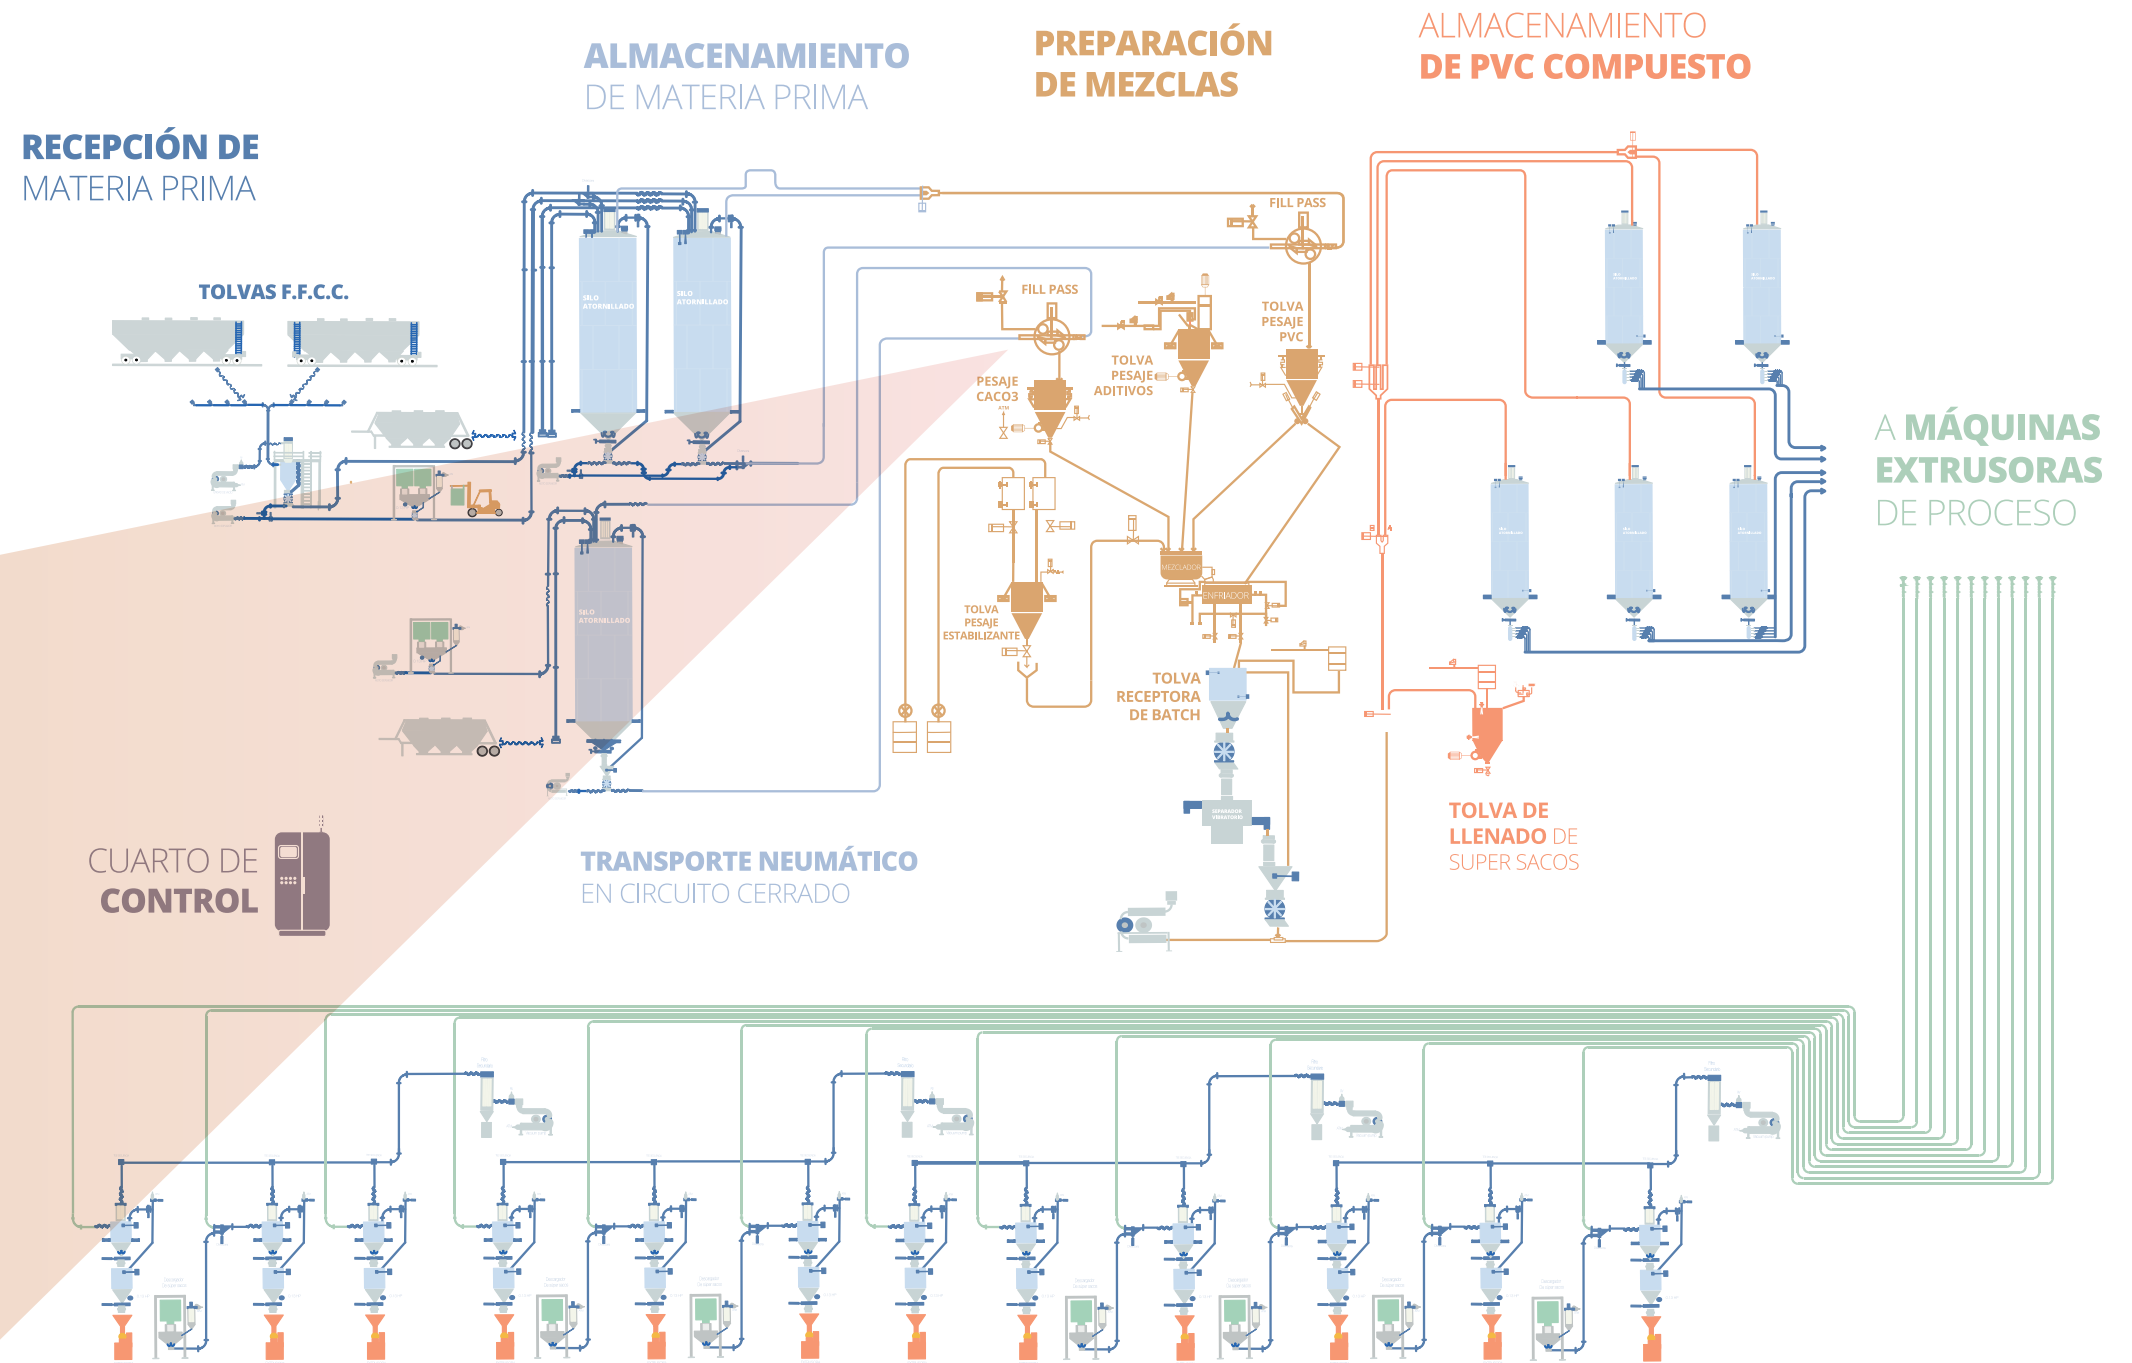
ALMACENAMIENTO DE MATERIA PRIMA

PREPARACIÓN DE MEZCLAS

ALMACENAMIENTO DE PVC COMPUESTO

RECEPCIÓN DE MATERIA PRIMA

TOLVAS F.F.C.C.

SILO ATORNILLADO

SILO ATORNILLADO

SILO ATORNILLADO

FILL PASS

FILL PASS

TOLVA PESAJE PVC

TOLVA PESAJE ADITIVOS

PESAJE CACO3

TOLVA PESAJE ESTABILIZANTE

MEZCLADOR

ENFRIADOR

TOLVA RECEPTORA DE BATCH

A MÁQUINAS EXTRUSORAS DE PROCESO

TOLVA DE LLENADO DE SUPER SACOS

CUARTO DE CONTROL

TRANSPORTE NEUMÁTICO EN CIRCUITO CERRADO